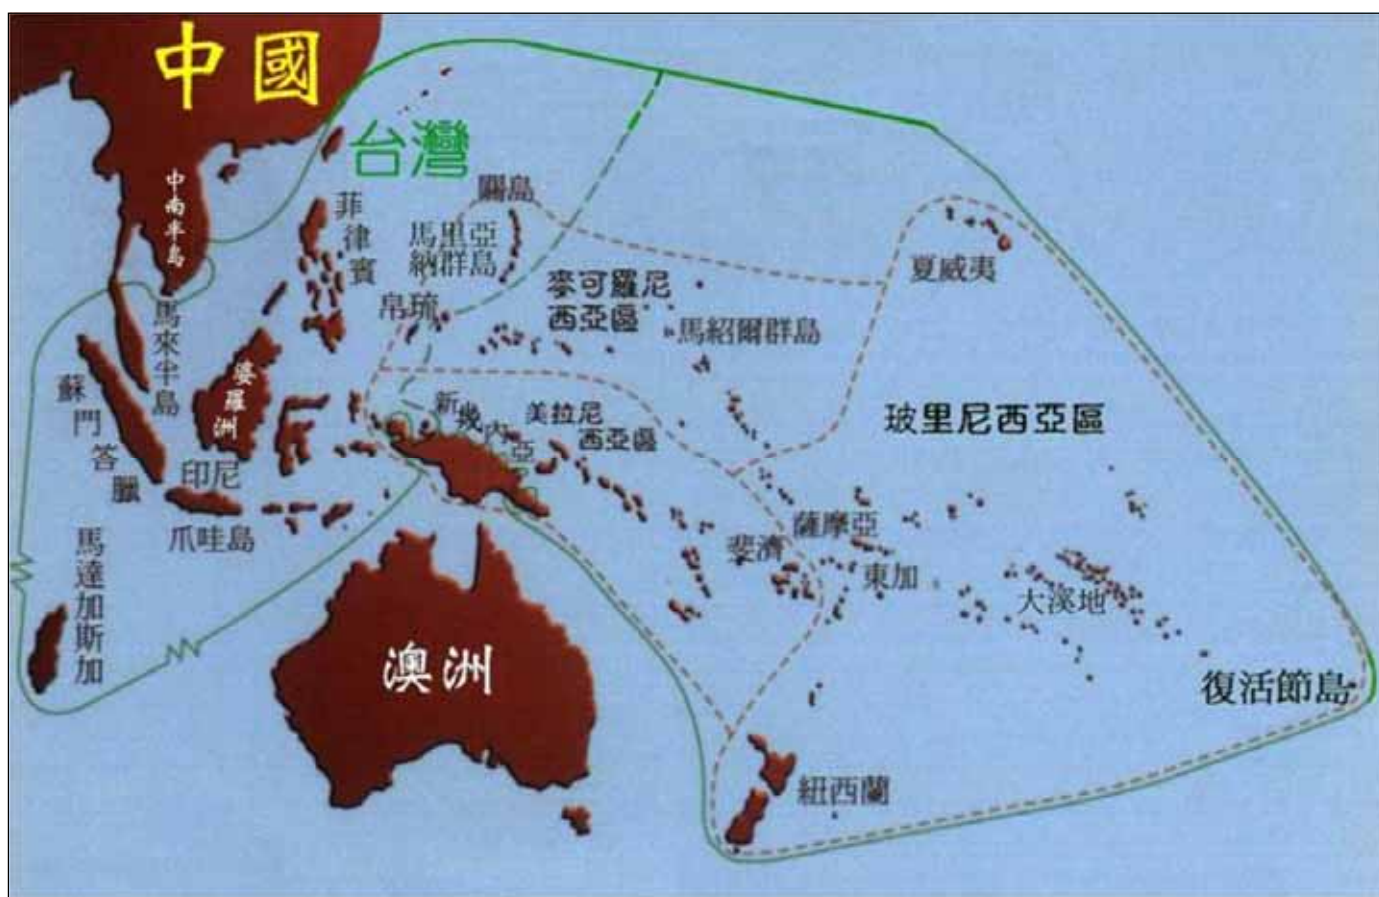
中國

台灣

中南半島

菲律賓

關島

馬里亞納群島

麥可羅尼西亞區

馬紹爾群島

夏威夷

帛琉

馬來半島

婆羅洲

蘇門答臘

印尼

新幾內亞

美拉尼西亞區

玻里尼西亞區

爪哇島

馬達加斯加

斐濟

薩摩亞

東加

大溪地

復活節島

澳洲

紐西蘭